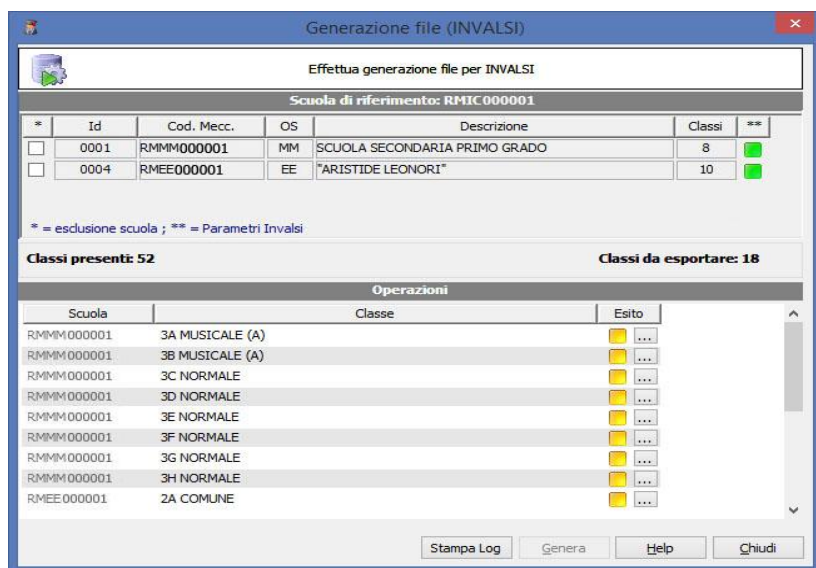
Generazione file (INVALSI)

Effettua generazione file per INVALSI

Scuola di riferimento: RMIC000001

| * | Id | Cod. Mecc. | OS | Descrizione | Classi | ** |
|---|---|---|---|---|---|---|
| | 0001 | RMMM000001 | MM | SCUOLA SECONDARIA PRIMO GRADO | 8 | |
| | 0004 | RMEE000001 | EE | "ARISTIDE LEONORI" | 10 | |

* = esclusione scuola ; ** = Parametri Invalsi

Classi presenti: 52

Classi da esportare: 18

Operazioni

| Scuola | Classe | Esito |
|---|---|---|
| RMMM000001 | 3A MUSICALE (A) | ... |
| RMMM000001 | 3B MUSICALE (A) | ... |
| RMMM000001 | 3C NORMALE | ... |
| RMMM000001 | 3D NORMALE | ... |
| RMMM000001 | 3E NORMALE | ... |
| RMMM000001 | 3F NORMALE | ... |
| RMMM000001 | 3G NORMALE | ... |
| RMMM000001 | 3H NORMALE | ... |
| RMEE000001 | 2A COMUNE | ... |

Stampa Log
Genera
Help
Chiudi